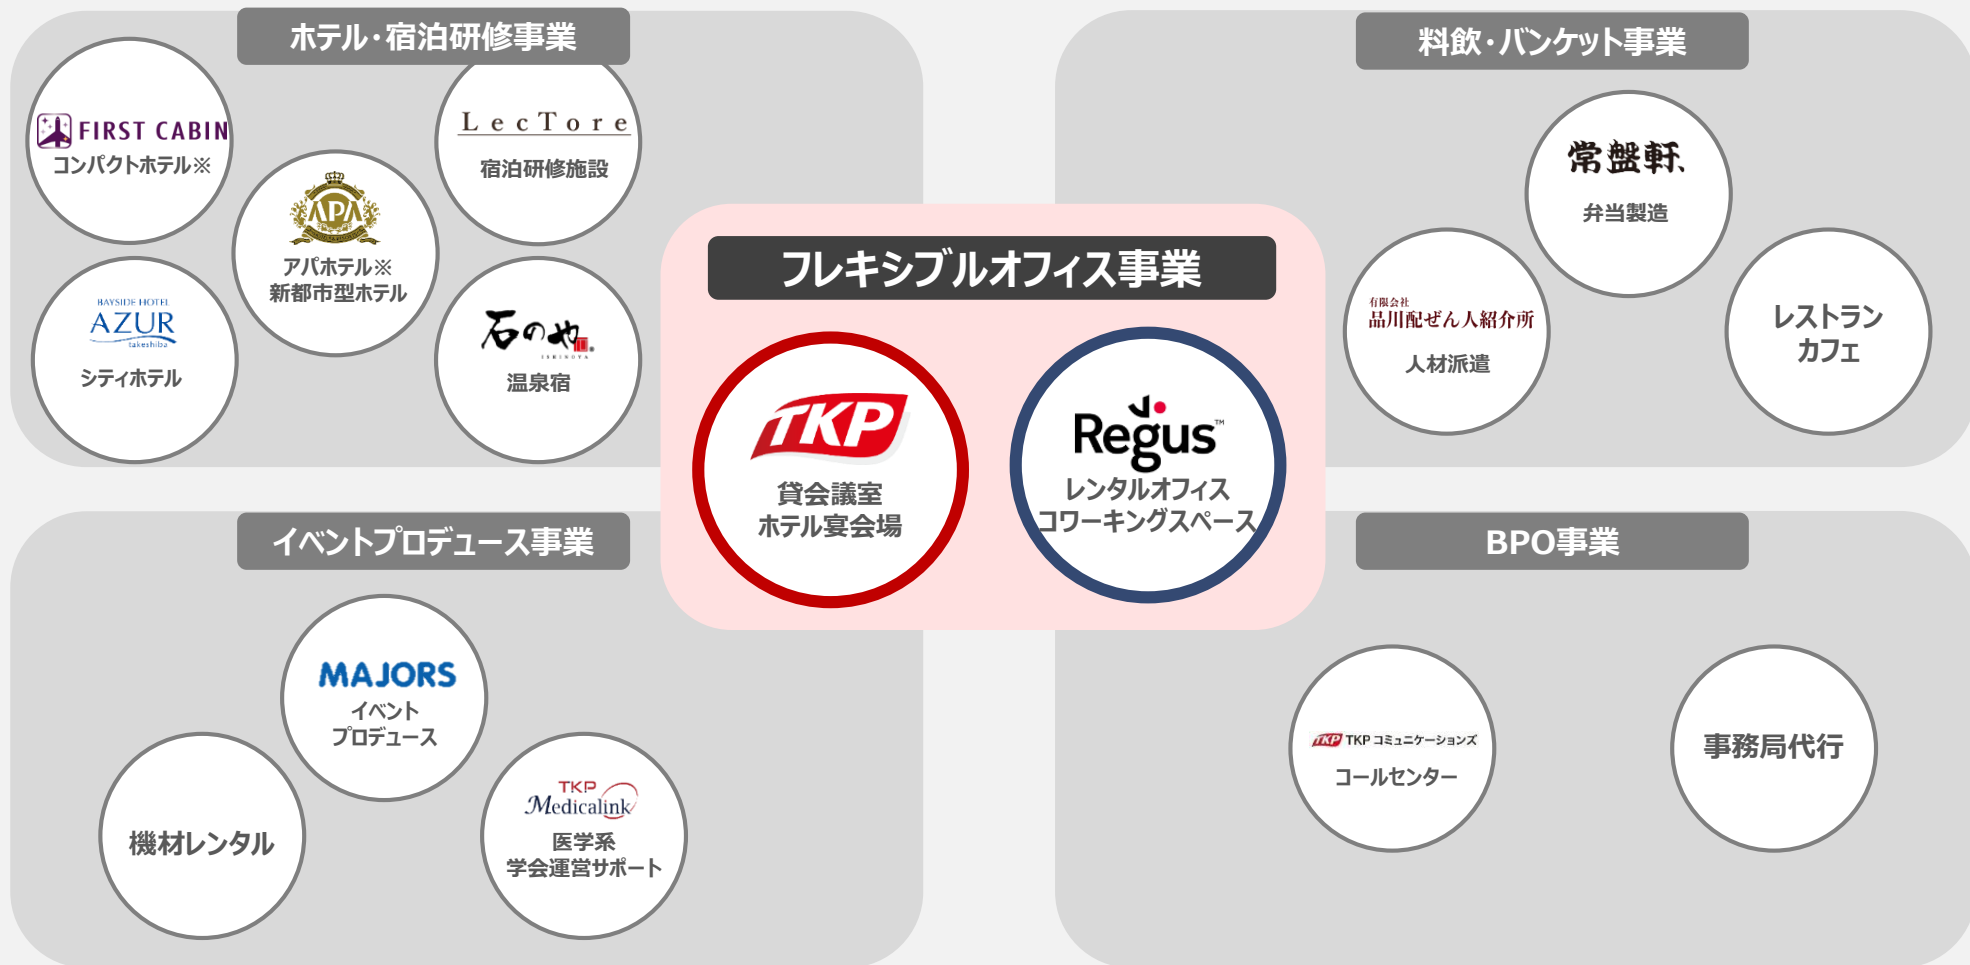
ホテル・宿泊研修事業

FIRST CABIN
コンパクトホテル※

LecTore
宿泊研修施設

APA
アパホテル※
新都市型ホテル

BAYSIDE HOTEL
AZUR
takeshiba
シティホテル

石のや
ISHINOYA
温泉宿

料飲・バンケット事業

常盤軒
弁当製造

有限会社
品川配ぜん人紹介所
人材派遣

レストラン
カフェ

フレキシブルオフィス事業

TKP
貸会議室
ホテル宴会場

Regus™
レンタルオフィス
コワーキングスペース

イベントプロデュース事業

MAJORS
イベント
プロデュース

機材レンタル

TKP
Medicalink
医学系
学会運営サポート

BPO事業

TKP TKP コミュニケーションズ
コールセンター

事務局代行